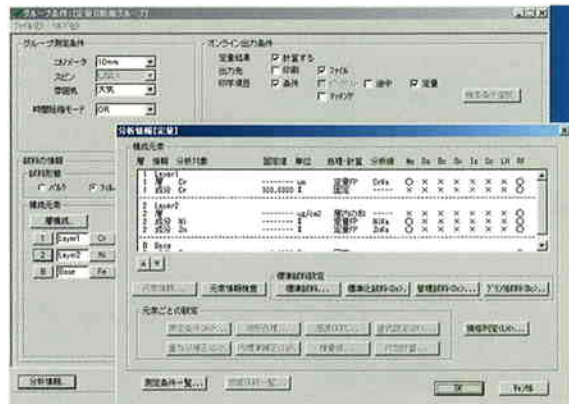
グループ条件(定量[膜]グループ)
ファイル(F) ヘルプ(H)

グループ測定条件
コリメータ 10mm
スピン
雰囲気 大気
時間短縮モード OFF

オンライン出力条件
定量結果 ☑ 計算する
出力先 ☐ 印刷 ☑ ファイル
印字項目 ☑ 条件 ☐ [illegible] ☐ 途中 ☑ 定量
☐ チャンネル
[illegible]

試料の情報
試料形態
○ バルク ● フィルム
構成元素
層構成...
1 Layer1 Cr
2 Layer2 Ni
B Base Fe

分析情報...

分析情報[定量]
構成元素
| 層 | 情報 | 分析対象 | 固定値 | 単位 | 自・定・計算 | 分析線 | Ma | Ca | Dc | Dn | Ta | Co | LH | Rf |
|---|---|---|---|---|---|---|---|---|---|---|---|---|---|---|
| 1 | Layer1 | | | | | | | | | | | | | |
| 1 | 層 | Cr | -------- | um | 定量FP | CrKa | ○ | × | × | × | × | × | × | ○ |
| 1 | 成分 | Cr | 100.0000 | % | 固定 | ----- | × | × | × | × | × | × | × | ○ |
| 2 | Layer2 | | | | | | | | | | | | | |
| 2 | 層 | | -------- | ug/cm2 | 層内合計 | ----- | | | | | | | | |
| 2 | 成分 | Ni | -------- | % | 定量FP | NiKa | ○ | × | × | × | × | × | × | ○ |
| 2 | 成分 | Zn | -------- | % | 定量FP | ZnKa | ○ | × | × | × | × | × | × | ○ |
| B | Base | | | | | | | | | | | | | |

元素追加... 元素情報検索
標準試料の設定
標準試料... 標準比試料(Ca)... 管理試料(Co)... ドリフト補正試料(Dc)...
元素ごとの設定
測定条件(M)... 検量線(C)... 繰返し(R)... 並行試料(P)...
重なり補正(O)... 内標準補正(I)... 検量線... 内部計算(L)...
積算判定(J)...

測定条件一覧... 測定条件一覧...
OK キャンセル